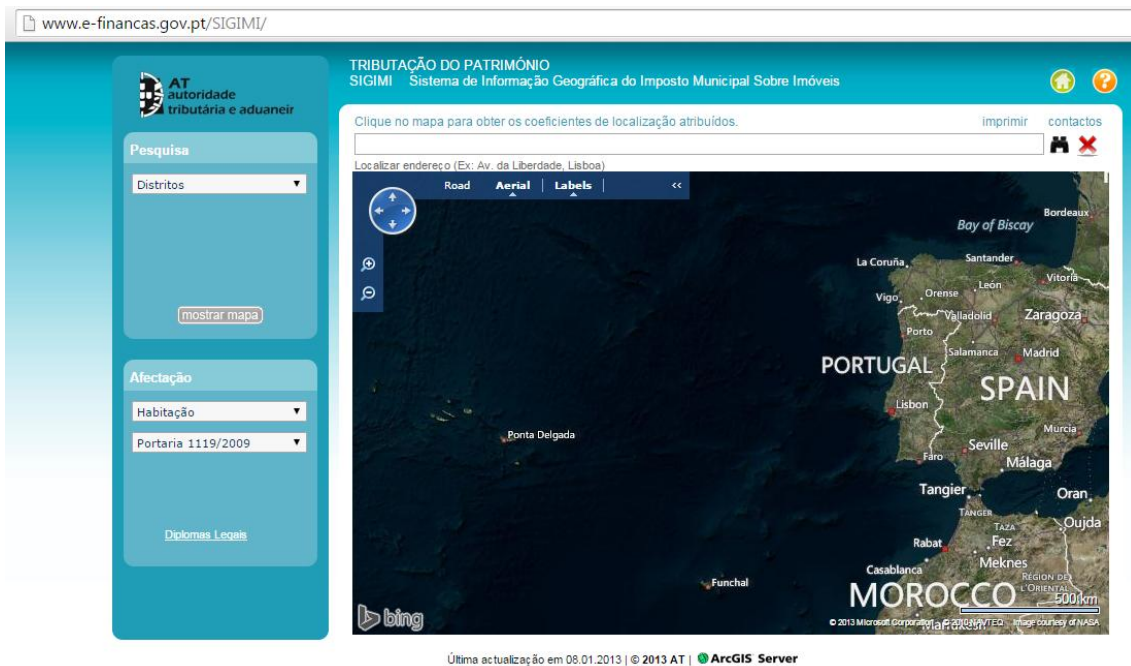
www.e-financas.gov.pt/SIGIMI/

AT autoridade tributária e aduaneir

TRIBUTAÇÃO DO PATRIMÓNIO
SIGIMI Sistema de Informação Geográfica do Imposto Municipal Sobre Imóveis

Pesquisa
Distritos
mostrar mapa

Afectação
Habitação
Portaria 1119/2009

Diplomas Legais

Clique no mapa para obter os coeficientes de localização atribuídos.
imprimir contactos
Localizar endereço (Ex: Av. da Liberdade, Lisboa)

Road Aerial Labels

Bordeaux
Bay of Biscay
La Coruña
Santander
Vitoria
León
Vigo
Orense
Valladolid
Zaragoza
Porto
PORTUGAL
Salamanca
Madrid
SPAIN
Lisbon
Ponta Delgada
Murcia
Seville
Faro
Málaga
Tangier
Oran
TANGER
TAZA
Oujda
Rabat
Fez
Casablanca
Meknes
RÉGION DE L'ORIENTAL
Funchal
MOROCCO
500 km
Marrakesh
bing
© 2013 Microsoft Corporation © 2010 NAVTEQ Image courtesy of NASA

Última actualização em 08.01.2013 | © 2013 AT | ArcGIS Server